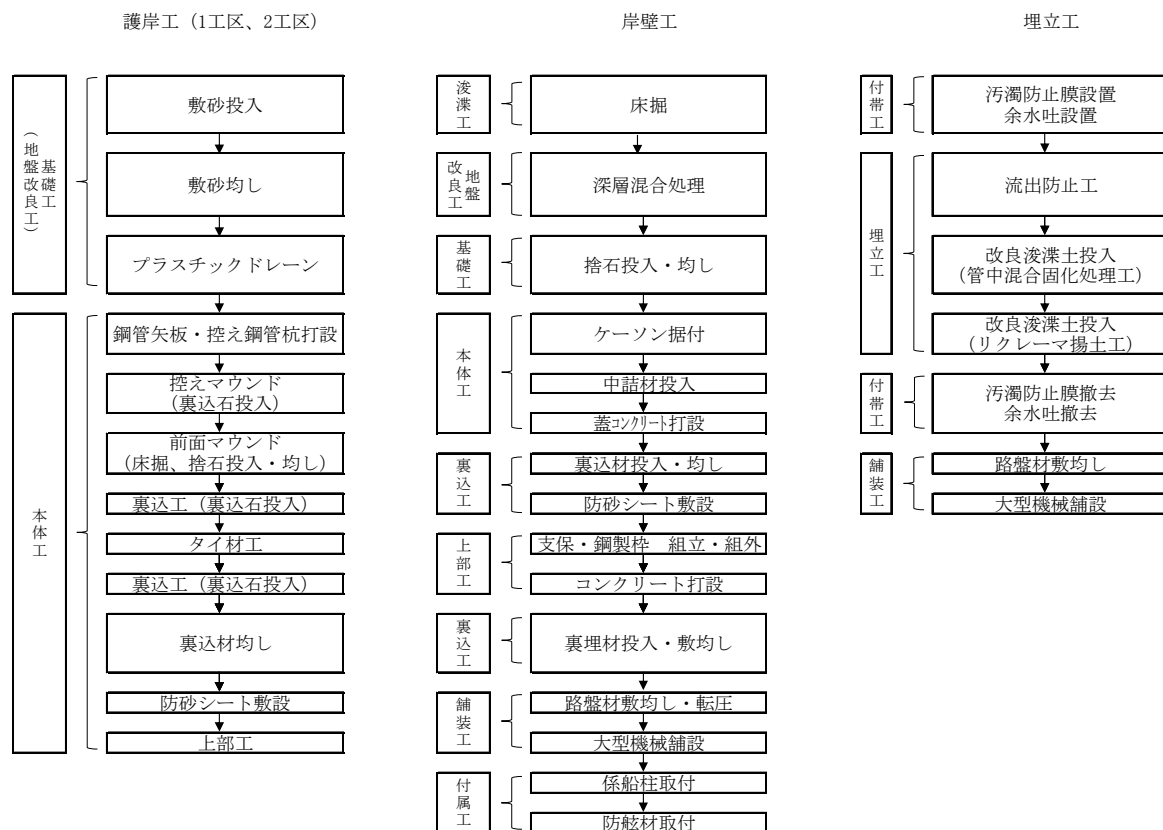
護岸工（1工区、2工区）

（地盤改良工）基礎工

敷砂投入

敷砂均し

プラスチックドレーン

本体工

鋼管矢板・控え鋼管杭打設

控えマウンド（裏込石投入）

前面マウンド（床掘、捨石投入・均し）

裏込工（裏込石投入）

タイ材工

裏込工（裏込石投入）

裏込材均し

防砂シート敷設

上部工

岸壁工

浚渫工

床掘

地盤改良工

深層混合処理

基礎工

捨石投入・均し

本体工

ケーソン据付

中詰材投入

蓋コンクリート打設

裏込工

裏込材投入・均し

防砂シート敷設

上部工

支保・鋼製枠　組立・組外

コンクリート打設

裏込工

裏埋材投入・敷均し

舗装工

路盤材敷均し・転圧

大型機械舗設

付属工

係船柱取付

防舷材取付

埋立工

付帯工

汚濁防止膜設置
余水吐設置

埋立工

流出防止工

改良浚渫土投入（管中混合固化処理工）

改良浚渫土投入（リクレーマ揚土工）

付帯工

汚濁防止膜撤去
余水吐撤去

舗装工

路盤材敷均し

大型機械舗設